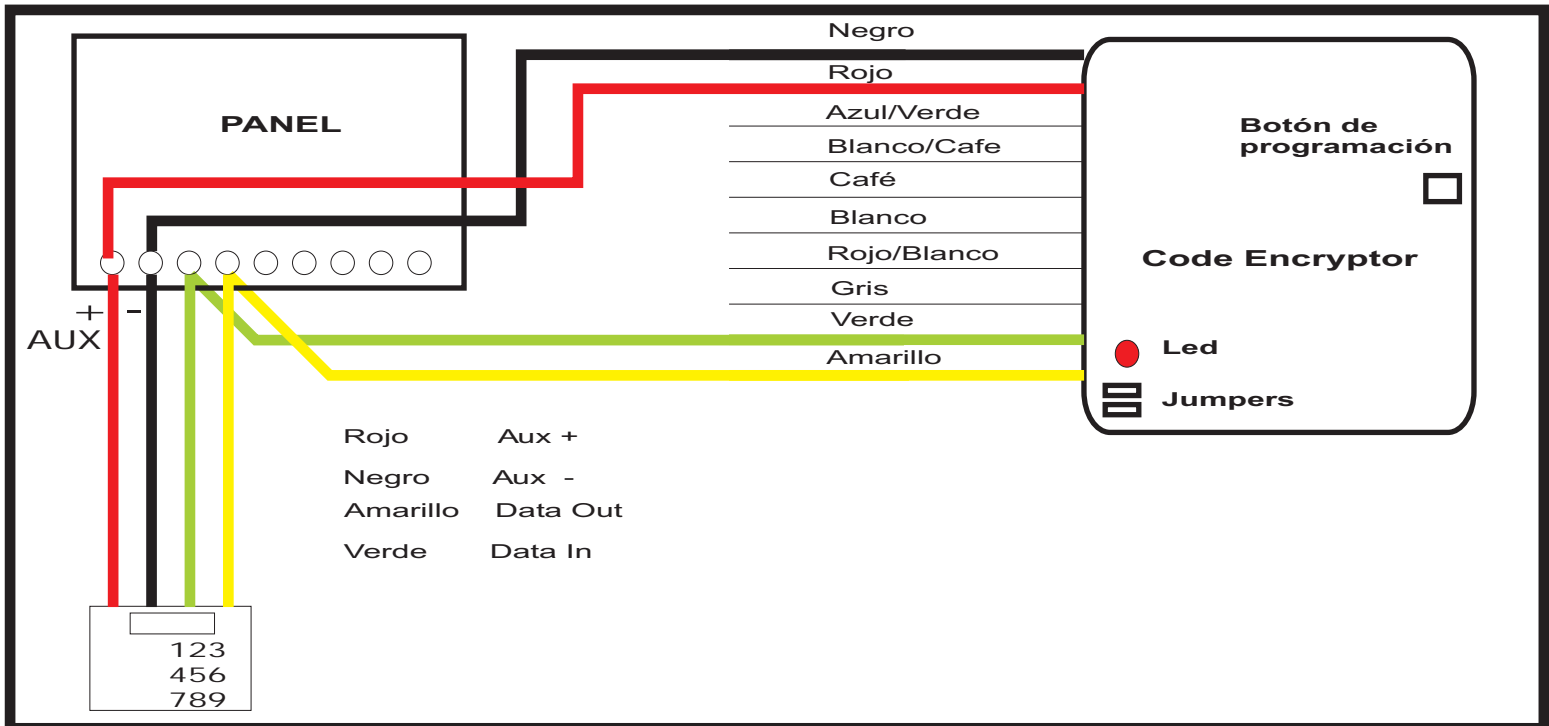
PANEL

+ -
AUX

Negro
Rojo
Azul/Verde
Blanco/Cafe
Café
Blanco
Rojo/Blanco
Gris
Verde
Amarillo

Botón de programación

Code Encryptor

Led

Jumpers

| Rojo | Aux + |
|---|---|
| Negro | Aux - |
| Amarillo | Data Out |
| Verde | Data In |

123
456
789